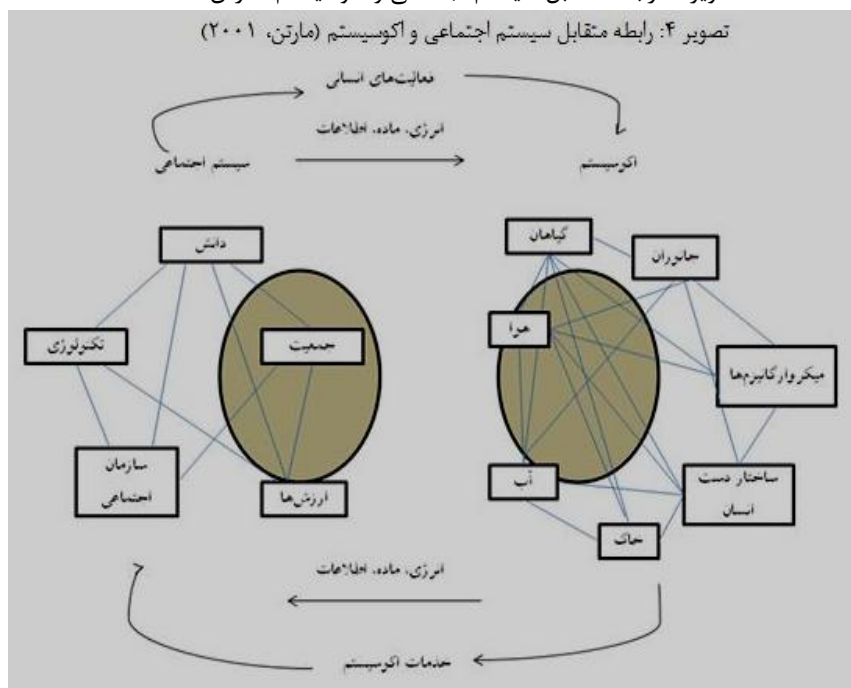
تصویر ۴: رابطه متقابل سیستم اجتماعی و اکوسیستم (مارتن، ۲۰۰۱)

فعالیت‌های انسانی

انرژی، ماده، اطلاعات

سیستم اجتماعی

اکوسیستم

دانش

تکنولوژی

جمعیت

سازمان اجتماعی

ارزش‌ها

گیاهان

جانوران

هوا

میکروارگانیزم‌ها

آب

ساختار دست انسان

خاک

انرژی، ماده، اطلاعات

خدمات اکوسیستم